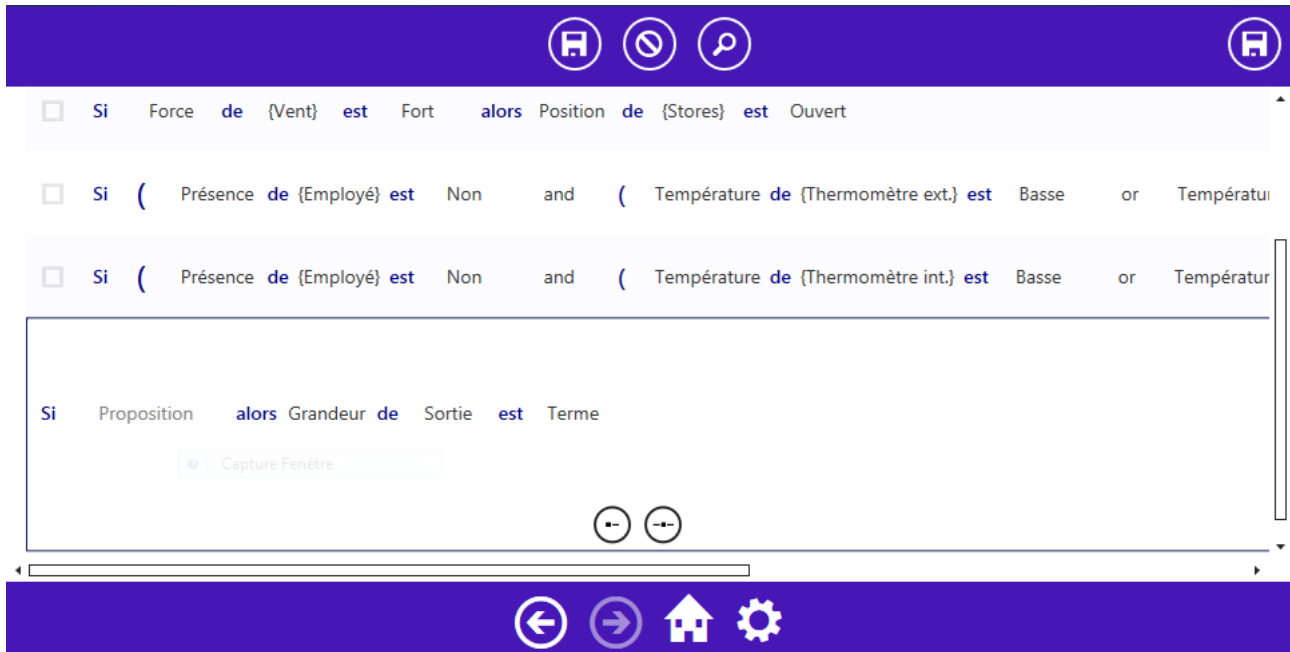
Si Force de {Vent} est Fort alors Position de {Stores} est Ouvert

Si ( Présence de {Employé} est Non and ( Température de {Thermomètre ext.} est Basse or Températu

Si ( Présence de {Employé} est Non and ( Température de {Thermomètre int.} est Basse or Températur

Si Proposition alors Grandeur de Sortie est Terme

Capture Fenêtre